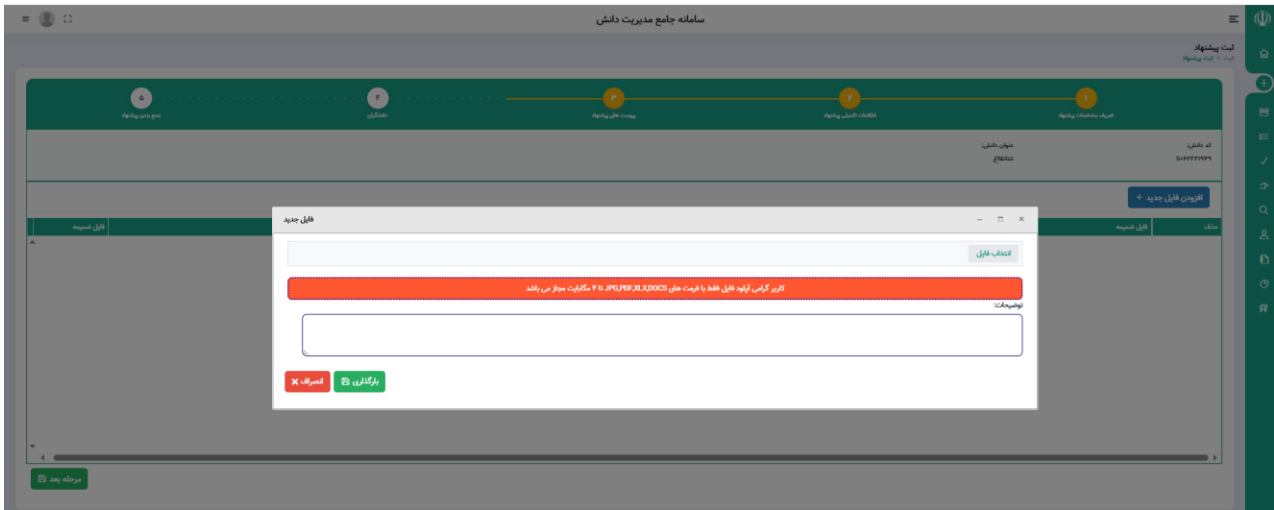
سامانه جامع مدیریت دانش

ثبت پیشنهاد
خانه - ثبت پیشنهاد

۱
تعریف مشخصات پیشنهاد
۲
اطلاعات تکمیلی پیشنهاد
۳
پیوست های پیشنهاد
۴
داوران
۵
جمع بندی پیشنهاد

کد دانش:
۵۰۴۳۳۳۱۹۶۹
عنوان دانش:
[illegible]

افزودن فایل جدید +

| حذف | فایل ضمیمه | | فایل ضمیمه |
|---|---|---|---|

فایل جدید

انتخاب فایل

کاربر گرامی آپلود فایل فقط با فرمت های JPG,PDF,XLX,DOCS تا ۴ مگابایت مجاز می باشد

توضیحات:

بارگذاری
انصراف

مرحله بعد